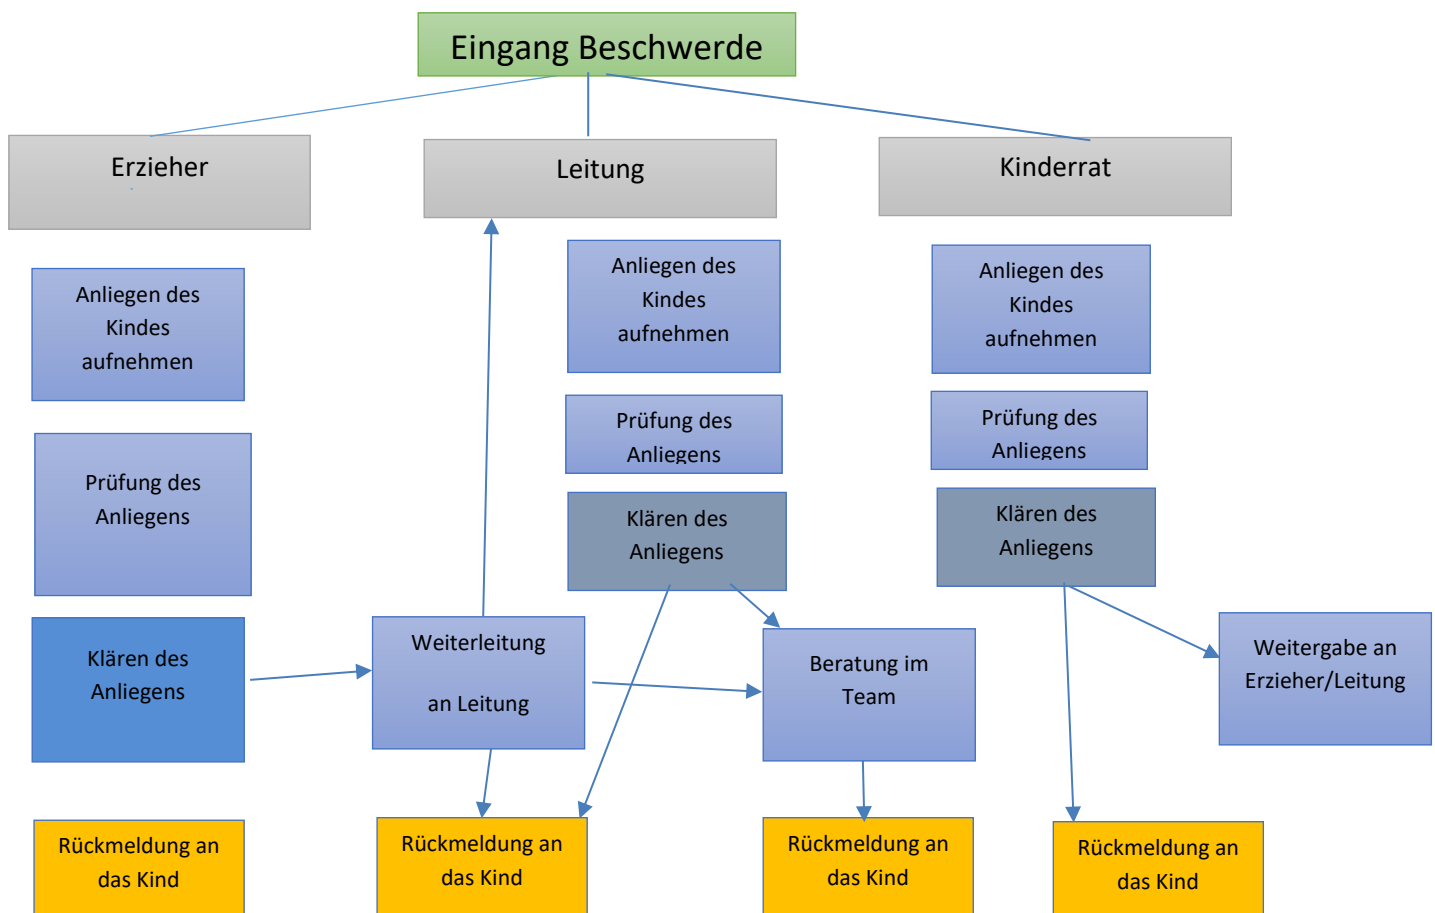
Eingang Beschwerde

Erzieher

Leitung

Kinderrat

Anliegen des Kindes aufnehmen

Prüfung des Anliegens

Klären des Anliegens

Anliegen des Kindes aufnehmen

Prüfung des Anliegens

Klären des Anliegens

Anliegen des Kindes aufnehmen

Prüfung des Anliegens

Klären des Anliegens

Weiterleitung

an Leitung

Beratung im Team

Weitergabe an Erzieher/Leitung

Rückmeldung an das Kind

Rückmeldung an das Kind

Rückmeldung an das Kind

Rückmeldung an das Kind